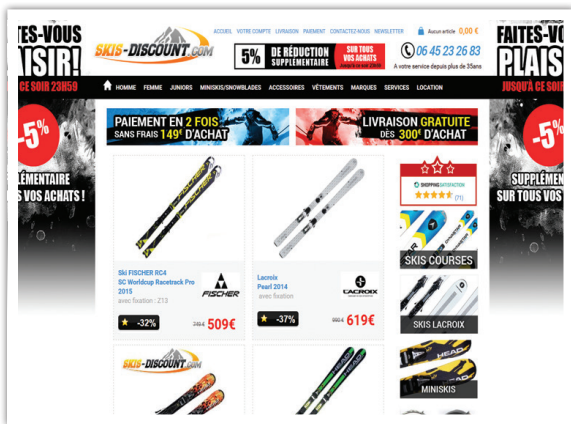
FAITES-VOUS PLAISIR!
JUSQU'À CE SOIR 23H59
-5%
SUPPLÉMENTAIRE SUR VOS ACHATS !

SKIS-DISCOUNT.com

ACCUEIL VOTRE COMPTE LIVRAISON PAIEMENT CONTACTEZ-NOUS NEWSLETTER

Aucun article 0,00 €

5% DE RÉDUCTION SUPPLÉMENTAIRE SUR TOUS VOS ACHATS !

06 45 23 26 83
A votre service depuis plus de 35ans

HOMME FEMME JUNIORS MINISKIS/SNOWBLADES ACCESSOIRES VÊTEMENTS MARQUES SERVICES LOCATION

PAIEMENT EN 2 FOIS SANS FRAIS 149€ D'ACHAT

LIVRAISON GRATUITE DÈS 300€ D'ACHAT

Ski FISCHER RC4 SC Worldcup Racetrack Pro 2015
avec fixation : Z13
FISCHER
-32%
749 €
509€

Lacroix Pearl 2014
avec fixation
LACROIX
-37%
990 €
619€

SHOPPING SATISFACTION
(71)

SKIS COURSES

SKIS LACROIX

MINISKIS

SKIS-DISCOUNT.com

FAITES-VOUS PLAISIR!
JUSQU'À CE SOIR
-5%
SUPPLÉMENTAIRE SUR VOS ACHATS